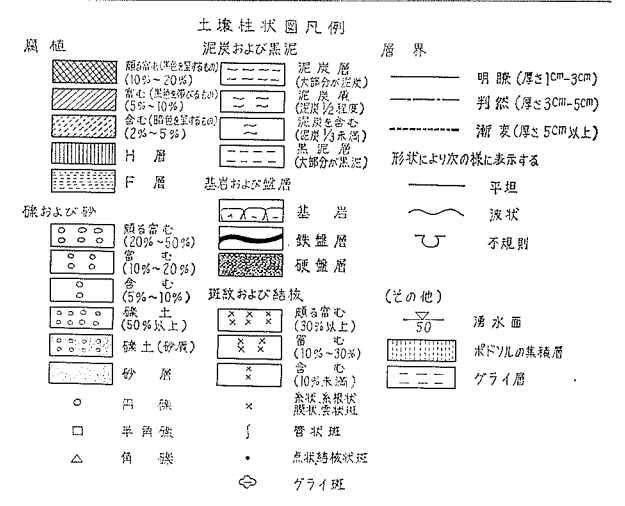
土壌柱状図凡例

腐植

頗る富む(黒色を呈するもの)(10%~20%)

富む(黒色を帯びるもの)(5%~10%)

含む(暗色を呈するもの)(2%~5%)

H 層

F 層

礫および砂

頗る富む(20%~50%)

富む(10%~20%)

含む(5%~10%)

礫土(50%以上)

礫土(砂質)

砂層

○ 円礫

□ 半角礫

△ 角礫

泥炭および黒泥

泥炭層(大部分が泥炭)

泥炭質(泥炭½程度)

泥炭を含む(泥炭⅓未満)

黒泥層(大部分が黒泥)

基岩および盤層

基岩

鉄盤層

硬盤層

斑紋および結核

頗る富む(30%以上)

富む(10%~30%)

含む(10%未満)

× 糸状,糸根状 膜状,雲状斑

∫ 管状斑

• 点状結核状斑

グライ斑

層界

明瞭(厚さ1cm~3cm)

判然(厚さ3cm~5cm)

漸変(厚さ5cm以上)

形状により次の様に表示する

平坦

波状

不規則

(その他)

50 湧水面

ポドゾルの集積層

グライ層